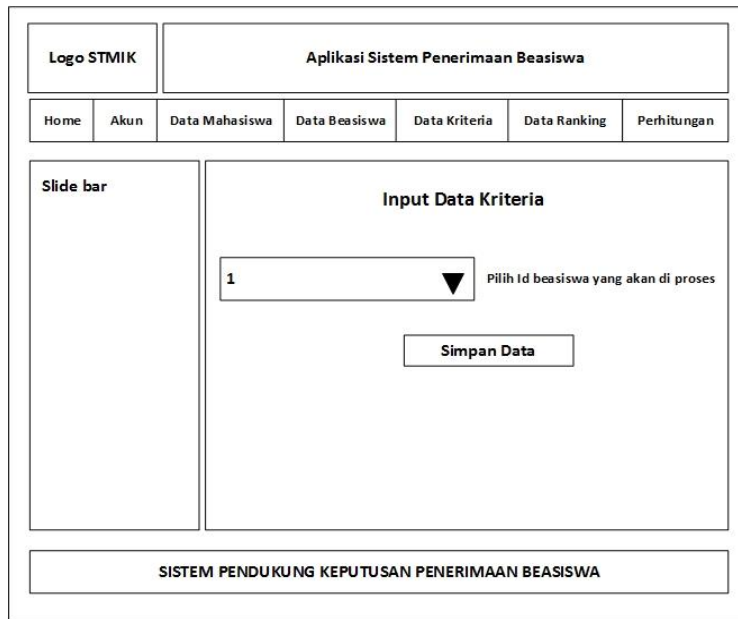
Logo STMIK

Aplikasi Sistem Penerimaan Beasiswa

Home | Akun | Data Mahasiswa | Data Beasiswa | Data Kriteria | Data Ranking | Perhitungan

Slide bar

Input Data Kriteria

1

Pilih Id beasiswa yang akan di proses

Simpan Data

SISTEM PENDUKUNG KEPUTUSAN PENERIMAAN BEASISWA